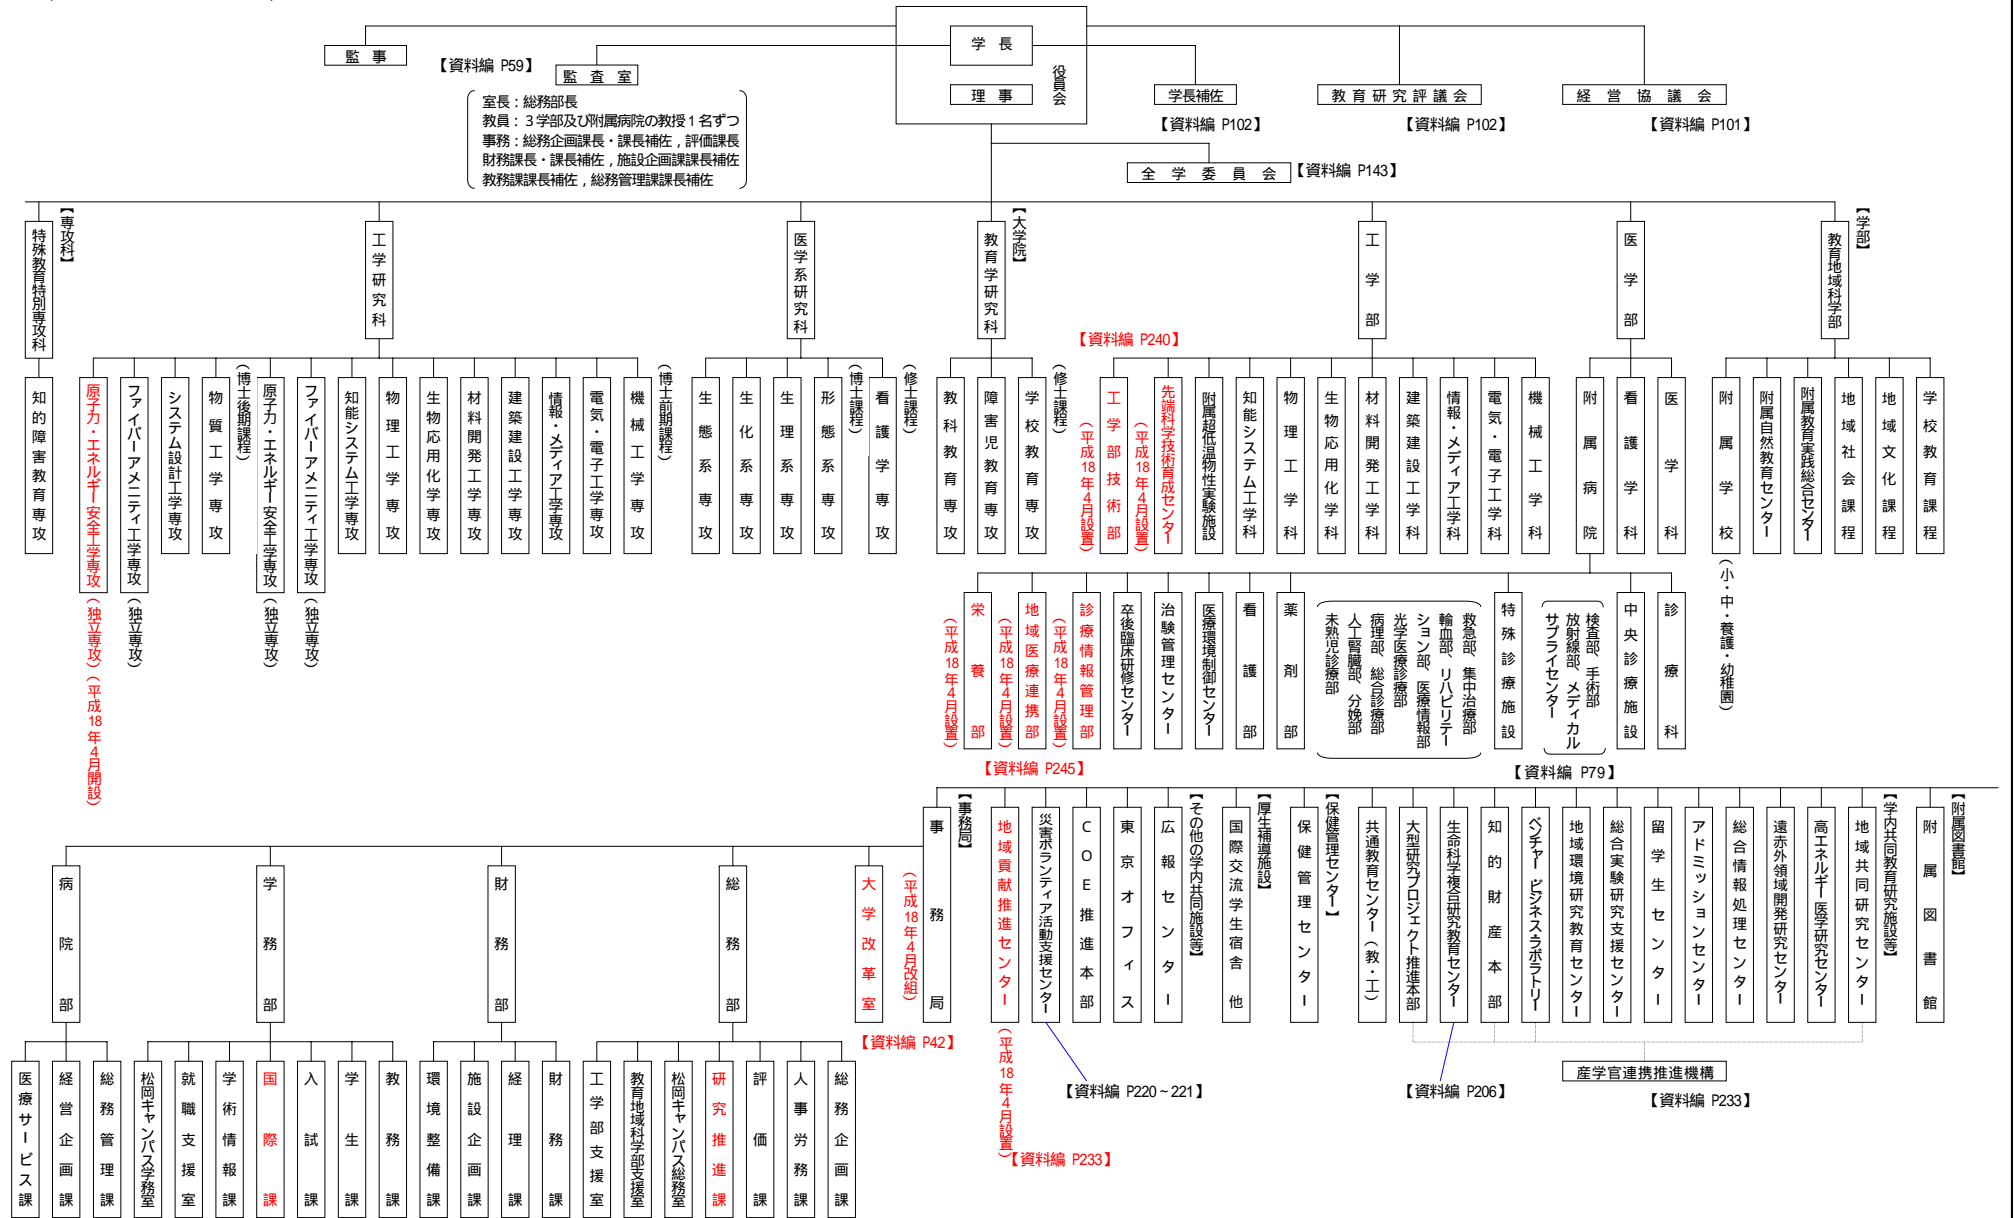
学 長
役員会
理 事
監 事
【資料編 P59】
監 査 室
室長：総務部長
教員：３学部及び附属病院の教授１名ずつ
事務：総務企画課長・課長補佐，評価課長
財務課長・課長補佐，施設企画課課長補佐
教務課課長補佐，総務管理課課長補佐
学長補佐
【資料編 P102】
教 育 研 究 評 議 会
【資料編 P102】
経 営 協 議 会
【資料編 P101】
全 学 委 員 会
【資料編 P143】

【専攻科】
特殊教育特別専攻科
知的障害教育専攻

【大学院】
工学研究科
原子力・エネルギー安全工学専攻（独立専攻）（平成18年4月開設）
ファイバーアメニティ工学専攻（独立専攻）
システム設計工学専攻
物質工学専攻
（博士後期課程）
原子力・エネルギー安全工学専攻（独立専攻）
ファイバーアメニティ工学専攻（独立専攻）
知能システム工学専攻
物理工学専攻
生物応用化学専攻
材料開発工学専攻
建築建設工学専攻
情報・メディア工学専攻
電気・電子工学専攻
機械工学専攻
（博士前期課程）

医学系研究科
生態系専攻
生化系専攻
生理系専攻
形態系専攻
（博士課程）
看護学専攻
（修士課程）

教育学研究科
教科教育専攻
障害児教育専攻
学校教育専攻
（修士課程）

【資料編 P240】
【学部】
工学部
工学部技術部（平成18年4月設置）
先端科学技術育成センター（平成18年4月設置）
附属超低温物性実験施設
知能システム工学科
物理工学科
生物応用化学科
材料開発工学科
建築建設工学科
情報・メディア工学科
電気・電子工学科
機械工学科

医学部
附属病院
看護学科
医学科

教育地域科学部
附属学校（小・中・養護・幼稚園）
附属自然教育センター
附属教育実践総合センター
地域社会課程
地域文化課程
学校教育課程

栄養部（平成18年4月設置）
地域医療連携部（平成18年4月設置）
診療情報管理部（平成18年4月設置）
卒後臨床研修センター
治験管理センター
医療環境制御センター
看護部
薬剤部
救急部 集中治療部 輸血部 リハビリテーション部 医療情報部 光学医療診療部 病理部 総合診療部 人工腎臓部 分娩部 未熟児診療部
特殊診療施設
検査部 手術部 放射線部 メディカルサプライセンター
中央診療施設
診療科
【資料編 P245】
【資料編 P79】

事務局
大学改革室（平成18年4月改組）
【資料編 P42】
病院部
医療サービス課
経営企画課
総務管理課
学務部
松岡キャンパス学務室
就職支援室
学術情報課
国際課
入試課
学生課
教務課
財務部
環境整備課
施設企画課
経理課
財務課
総務部
工学部支援室
教育地域科学部支援室
松岡キャンパス総務室
研究推進課
評価課
人事労務課
総務企画課

地域貢献推進センター（平成18年4月設置）【資料編 P233】
災害ボランティア活動支援センター
【資料編 P220～221】
COE推進本部
東京オフィス
広報センター
【その他の学内共同施設等】
国際交流学生宿舎他
【厚生補導施設】
保健管理センター
【保健管理センター】
共通教育センター（教・工）
大型研究プロジェクト推進本部
生命科学複合研究教育センター
【資料編 P206】
知的財産本部
ベンチャー・ビジネスラボラトリー
地域環境研究教育センター
総合実験研究支援センター
留学生センター
アドミッションセンター
総合情報処理センター
遠赤外領域開発研究センター
高エネルギー医学研究センター
地域共同研究センター
【学内共同教育研究施設等】
産学官連携推進機構
【資料編 P233】
附属図書館
【附属図書館】